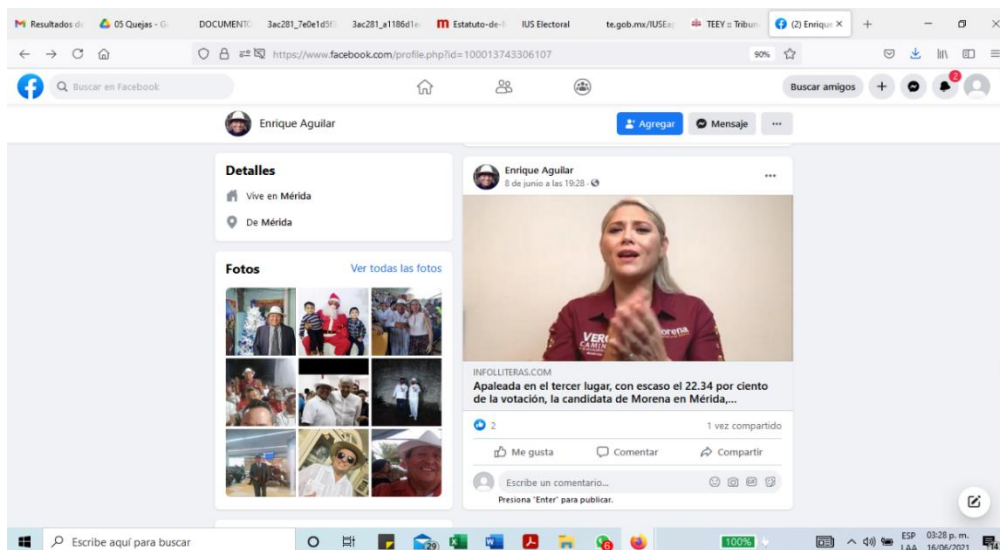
M Resultados d 05 Quejas - G DOCUMENTO 3ac281_7e0e1d5f 3ac281_a1186d1e Estatuto-de- IUS Electoral te.gob.mx/IUSE TEEY :: Tribun (2) Enrique ×

https://www.facebook.com/profile.php?id=100013743306107 90%

Buscar en Facebook

Buscar amigos

2

Enrique Aguilar

Agregar Mensaje ···

Detalles

Vive en Mérida

De Mérida

Fotos

Ver todas las fotos

Enrique Aguilar
8 de junio a las 19:28 ·

···

VERO CAMINO morena

INFOLLITERAS.COM
Apaleada en el tercer lugar, con escaso el 22.34 por ciento de la votación, la candidata de Morena en Mérida,...

2

1 vez compartido

Me gusta Comentar Compartir

Escribe un comentario...

Presiona "Enter" para publicar.

Escribe aquí para buscar

29

100%

ESP LAA 03:28 p. m. 16/06/2021